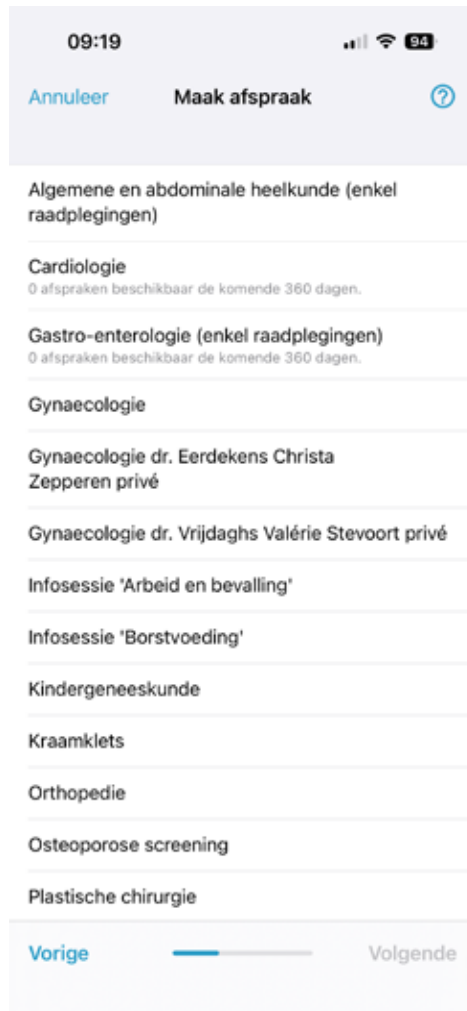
09:19
94

Annuleer Maak afspraak ?

Algemene en abdominale heelkunde (enkel raadplegingen)

Cardiologie
0 afspraken beschikbaar de komende 360 dagen.

Gastro-enterologie (enkel raadplegingen)
0 afspraken beschikbaar de komende 360 dagen.

Gynaecologie

Gynaecologie dr. Eerdekens Christa Zepperen privé

Gynaecologie dr. Vrijdaghs Valérie Stevoort privé

Infosessie 'Arbeid en bevalling'

Infosessie 'Borstvoeding'

Kindergeneeskunde

Kraamklets

Orthopedie

Osteoporose screening

Plastische chirurgie

Vorige Volgende